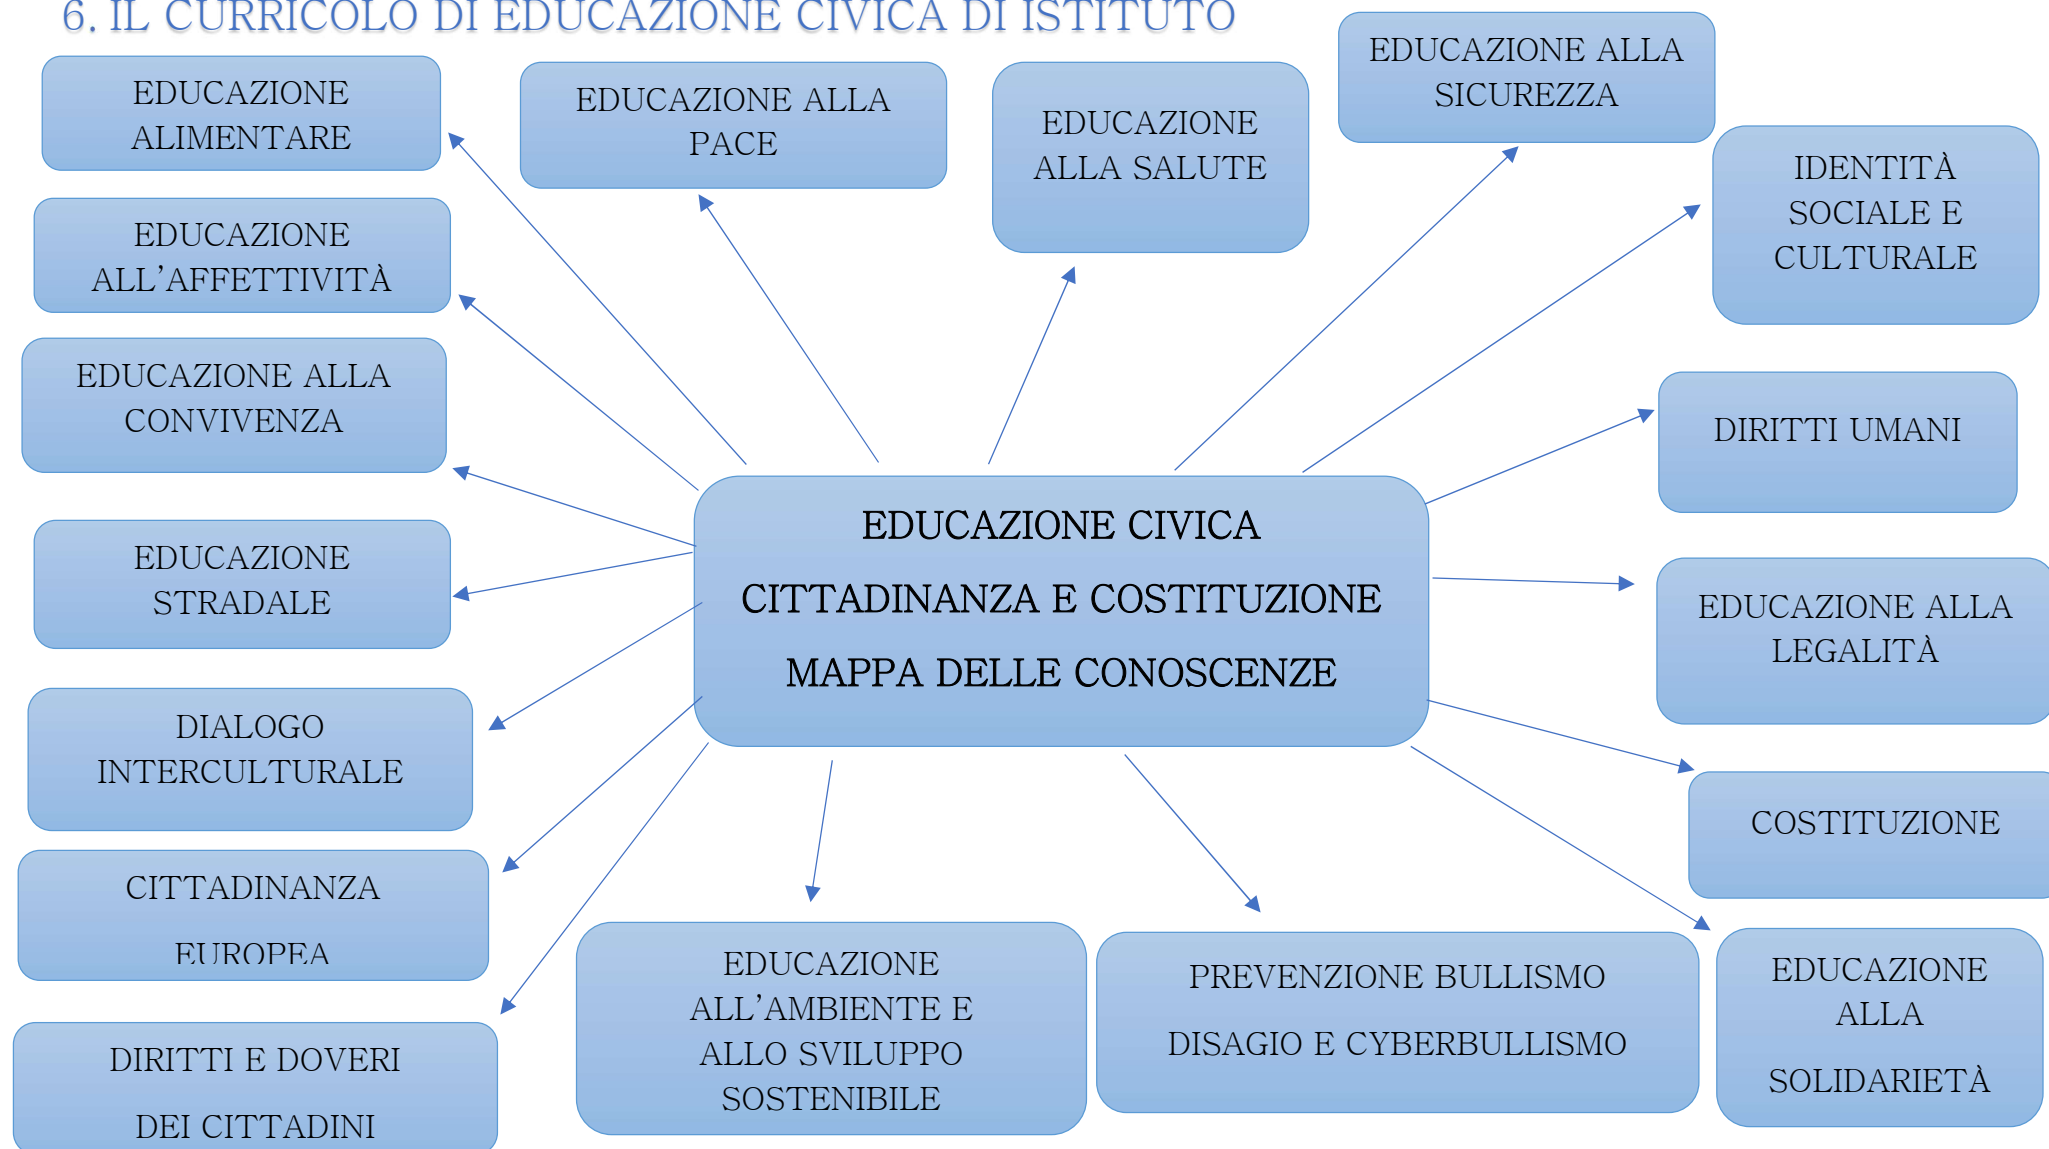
6. IL CURRICOLO DI EDUCAZIONE CIVICA DI ISTITUTO

EDUCAZIONE ALIMENTARE

EDUCAZIONE ALLA PACE

EDUCAZIONE ALLA SALUTE

EDUCAZIONE ALLA SICUREZZA

IDENTITÀ SOCIALE E CULTURALE

EDUCAZIONE ALL'AFFETTIVITÀ

EDUCAZIONE ALLA CONVIVENZA

DIRITTI UMANI

EDUCAZIONE CIVICA

CITTADINANZA E COSTITUZIONE

MAPPA DELLE CONOSCENZE

EDUCAZIONE STRADALE

EDUCAZIONE ALLA LEGALITÀ

DIALOGO INTERCULTURALE

COSTITUZIONE

CITTADINANZA

EUROPEA

EDUCAZIONE ALL'AMBIENTE E ALLO SVILUPPO SOSTENIBILE

PREVENZIONE BULLISMO

DISAGIO E CYBERBULLISMO

EDUCAZIONE ALLA

SOLIDARIETÀ

DIRITTI E DOVERI

DEI CITTADINI